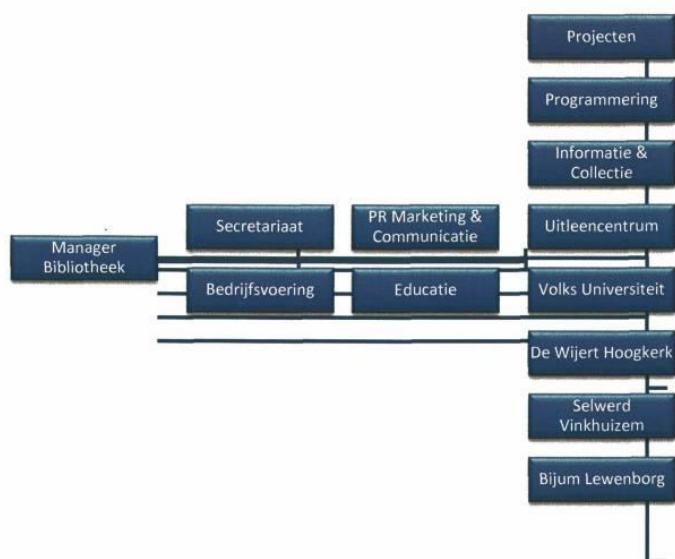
Projecten

Programmering

Informatie & Collectie

Manager Bibliotheek

Secretariaat

PR Marketing & Communicatie

Uitleencentrum

Bedrijfsvoering

Educatie

Volks Universiteit

De Wijert Hoogkerk

Selwerd Vinkhuizem

Bijum Lewenborg